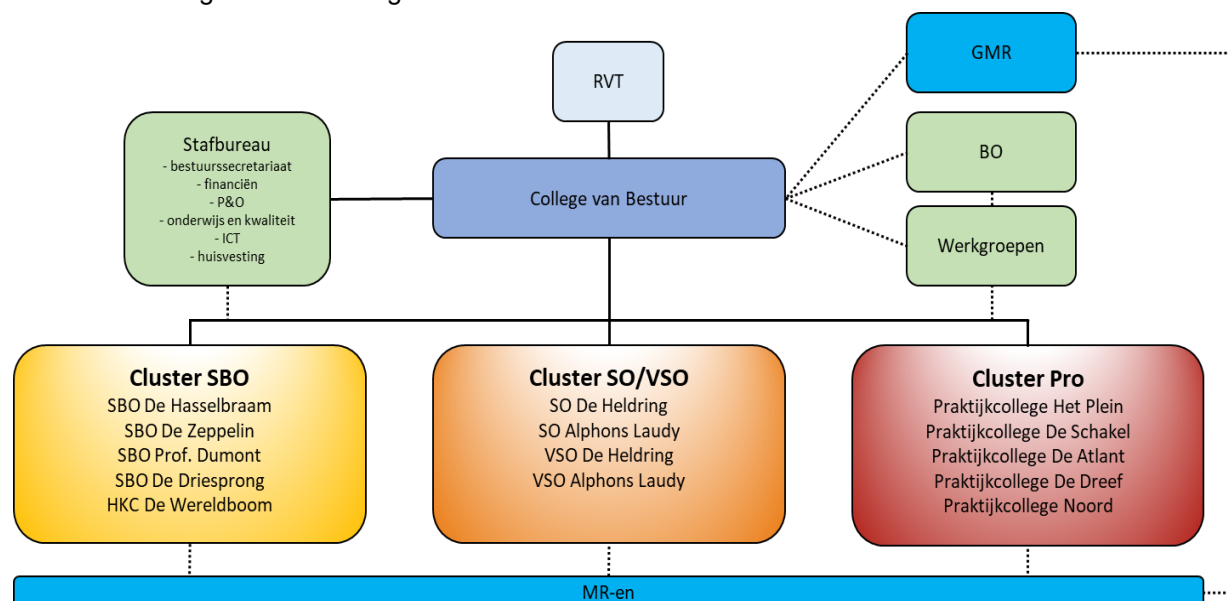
RVT

GMR

Stafbureau
- bestuurssecretariaat
- financiën
- P&O
- onderwijs en kwaliteit
- ICT
- huisvesting

College van Bestuur

BO

Werkgroepen

Cluster SBO
SBO De Hasselbraam
SBO De Zeppelin
SBO Prof. Dumont
SBO De Driesprong
HKC De Wereldboom

Cluster SO/VSO
SO De Heldring
SO Alphons Laudy
VSO De Heldring
VSO Alphons Laudy

Cluster Pro
Praktijkcollege Het Plein
Praktijkcollege De Schakel
Praktijkcollege De Atlant
Praktijkcollege De Dreef
Praktijkcollege Noord

MR-en